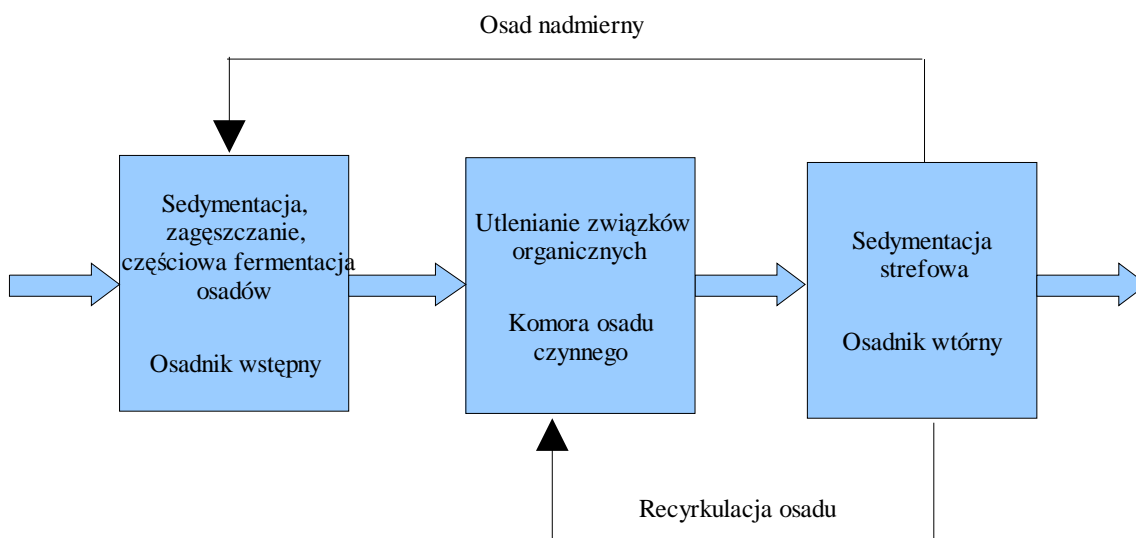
Osad nadmierny

Sedymentacja, zagęszczanie, częściowa fermentacja osadów

Osadnik wstępny

Utlenianie związków organicznych

Komora osadu czynnego

Sedymentacja strefowa

Osadnik wtórny

Recyrkulacja osadu